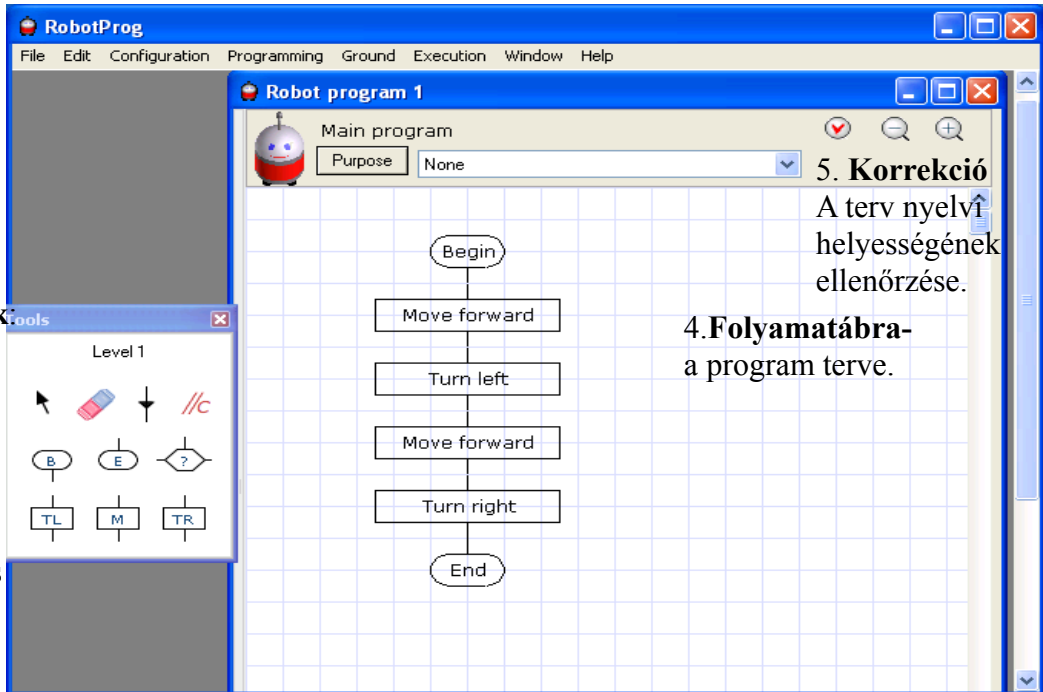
RobotProg

File Edit Configuration Programming Ground Execution Window Help

Robot program 1

Main program

Purpose

None

5. **Korrekció**
A terv nyelvi helyességének ellenőrzése.

Begin

Move forward

Turn left

Move forward

Turn right

End

4.**Folyamatábra-**
a program terve.

Tools

Level 1

//c

B

E

?

TL

M

TR